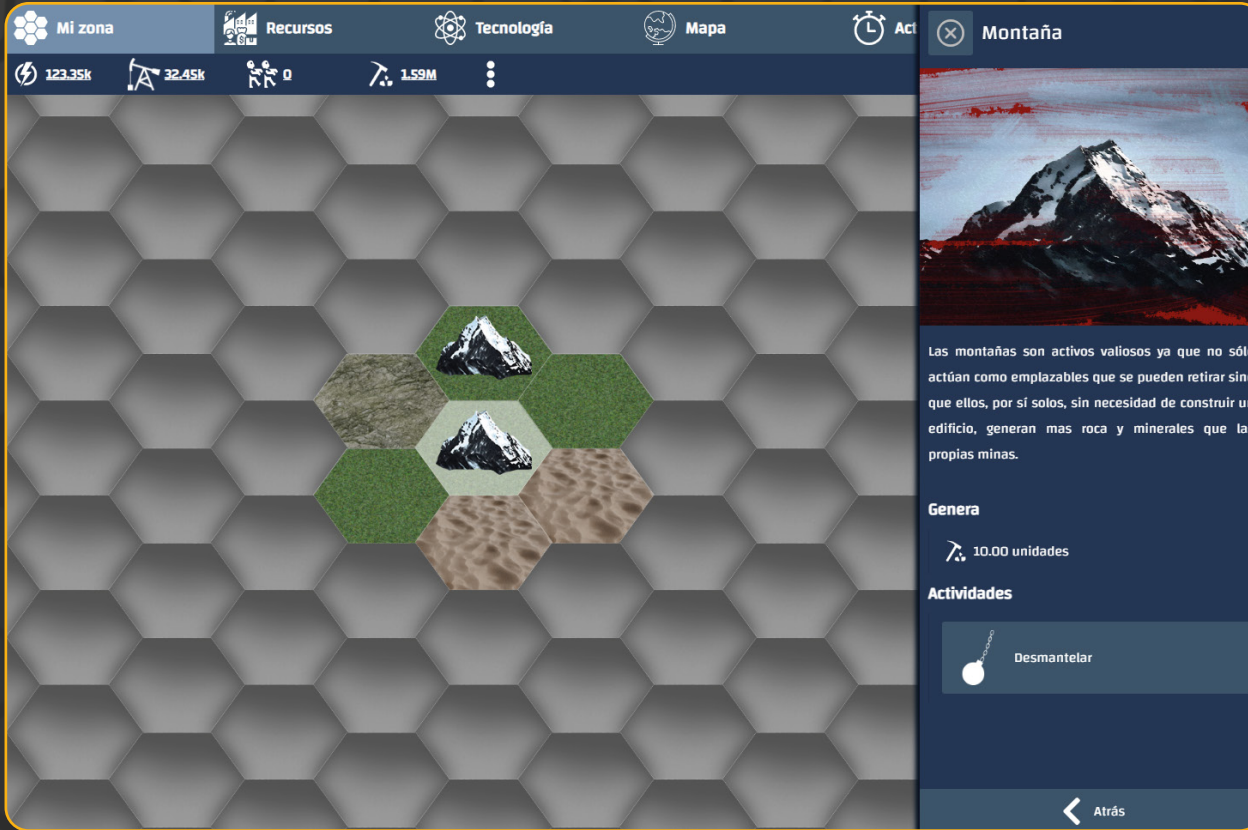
Mi zona
Recursos
Tecnología
Mapa
Act

123.35k
32.45k
0
1.59M

Montaña

Las montañas son activos valiosos ya que no sól actúan como emplazables que se pueden retirar sin que ellos, por sí solos, sin necesidad de construir u edificio, generan mas roca y minerales que la propias minas.

Genera

10.00 unidades

Actividades

Desmantelar

Atrás